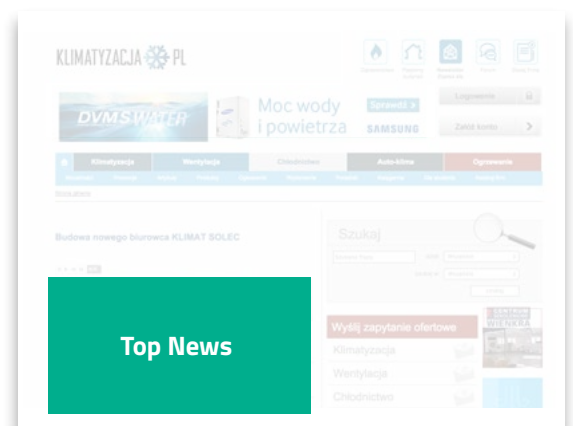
KLIMATYZACJA PL

DVM S WATER

Moc wody i powietrza

Sprawdź >

SAMSUNG

Logowanie

Załóż konto

Klimatyzacja

Wentylacja

Chłodnictwo

Auto-klima

Ogrzewanie

Budowa nowego biurowca KLIMAT SOLEC

Szukaj

Wyślij zapytanie ofertowe

Klimatyzacja

Wentylacja

Chłodnictwo

CENTRUM

WIENKRA

Top News